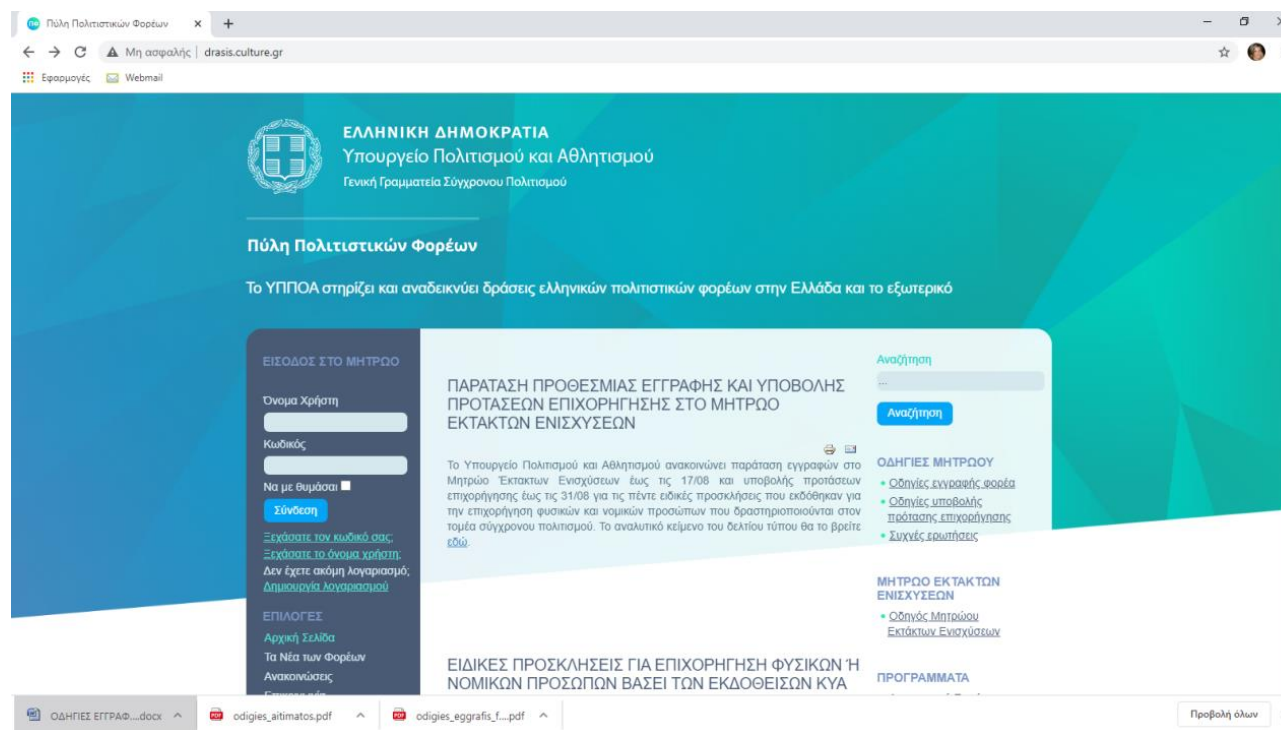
Πύλη Πολιτιστικών Φορέων ×

Μη ασφαλής | drasis.culture.gr

Εφαρμογές Webmail

ΕΛΛΗΝΙΚΗ ΔΗΜΟΚΡΑΤΙΑ
Υπουργείο Πολιτισμού και Αθλητισμού
Γενική Γραμματεία Σύγχρονου Πολιτισμού

Πύλη Πολιτιστικών Φορέων

Το ΥΠΠΟΑ στηρίζει και αναδεικνύει δράσεις ελληνικών πολιτιστικών φορέων στην Ελλάδα και το εξωτερικό

ΕΙΣΟΔΟΣ ΣΤΟ ΜΗΤΡΩΟ

Όνομα Χρήστη

Κωδικός

Να με θυμάσαι

Σύνδεση

Ξεχάσατε τον κωδικό σας;
Ξεχάσατε το όνομα χρήστη;
Δεν έχετε ακόμη λογαριασμό;
Δημιουργία λογαριασμού

ΕΠΙΛΟΓΕΣ
Αρχική Σελίδα
Τα Νέα των Φορέων
Ανακοινώσεις

ΠΑΡΑΤΑΣΗ ΠΡΟΘΕΣΜΙΑΣ ΕΓΓΡΑΦΗΣ ΚΑΙ ΥΠΟΒΟΛΗΣ ΠΡΟΤΑΣΕΩΝ ΕΠΙΧΟΡΗΓΗΣΗΣ ΣΤΟ ΜΗΤΡΩΟ ΕΚΤΑΚΤΩΝ ΕΝΙΣΧΥΣΕΩΝ

Το Υπουργείο Πολιτισμού και Αθλητισμού ανακοινώνει παράταση εγγραφών στο Μητρώο Έκτακτων Ενισχύσεων έως τις 17/08 και υποβολής προτάσεων επιχορήγησης έως τις 31/08 για τις πέντε ειδικές προσκλήσεις που εκδόθηκαν για την επιχορήγηση φυσικών και νομικών προσώπων που δραστηριοποιούνται στον τομέα σύγχρονου πολιτισμού. Το αναλυτικό κείμενο του δελτίου τύπου θα το βρείτε εδώ.

ΕΙΔΙΚΕΣ ΠΡΟΣΚΛΗΣΕΙΣ ΓΙΑ ΕΠΙΧΟΡΗΓΗΣΗ ΦΥΣΙΚΩΝ Ή ΝΟΜΙΚΩΝ ΠΡΟΣΩΠΩΝ ΒΑΣΕΙ ΤΩΝ ΕΚΔΟΘΕΙΣΩΝ ΚΥΑ

Αναζήτηση
...
Αναζήτηση

ΟΔΗΓΙΕΣ ΜΗΤΡΩΟΥ
• Οδηγίες εγγραφής φορέα
• Οδηγίες υποβολής πρότασης επιχορήγησης
• Συχνές ερωτήσεις

ΜΗΤΡΩΟ ΕΚΤΑΚΤΩΝ ΕΝΙΣΧΥΣΕΩΝ
• Οδηγός Μητρώου Εκτάκτων Ενισχύσεων

ΠΡΟΓΡΑΜΜΑΤΑ

ΟΔΗΓΙΕΣ ΕΓΓΡΑΦ....docx ^ odigies_aitimatos.pdf ^ odigies_eggrafis_f....pdf ^ Προβολή όλων